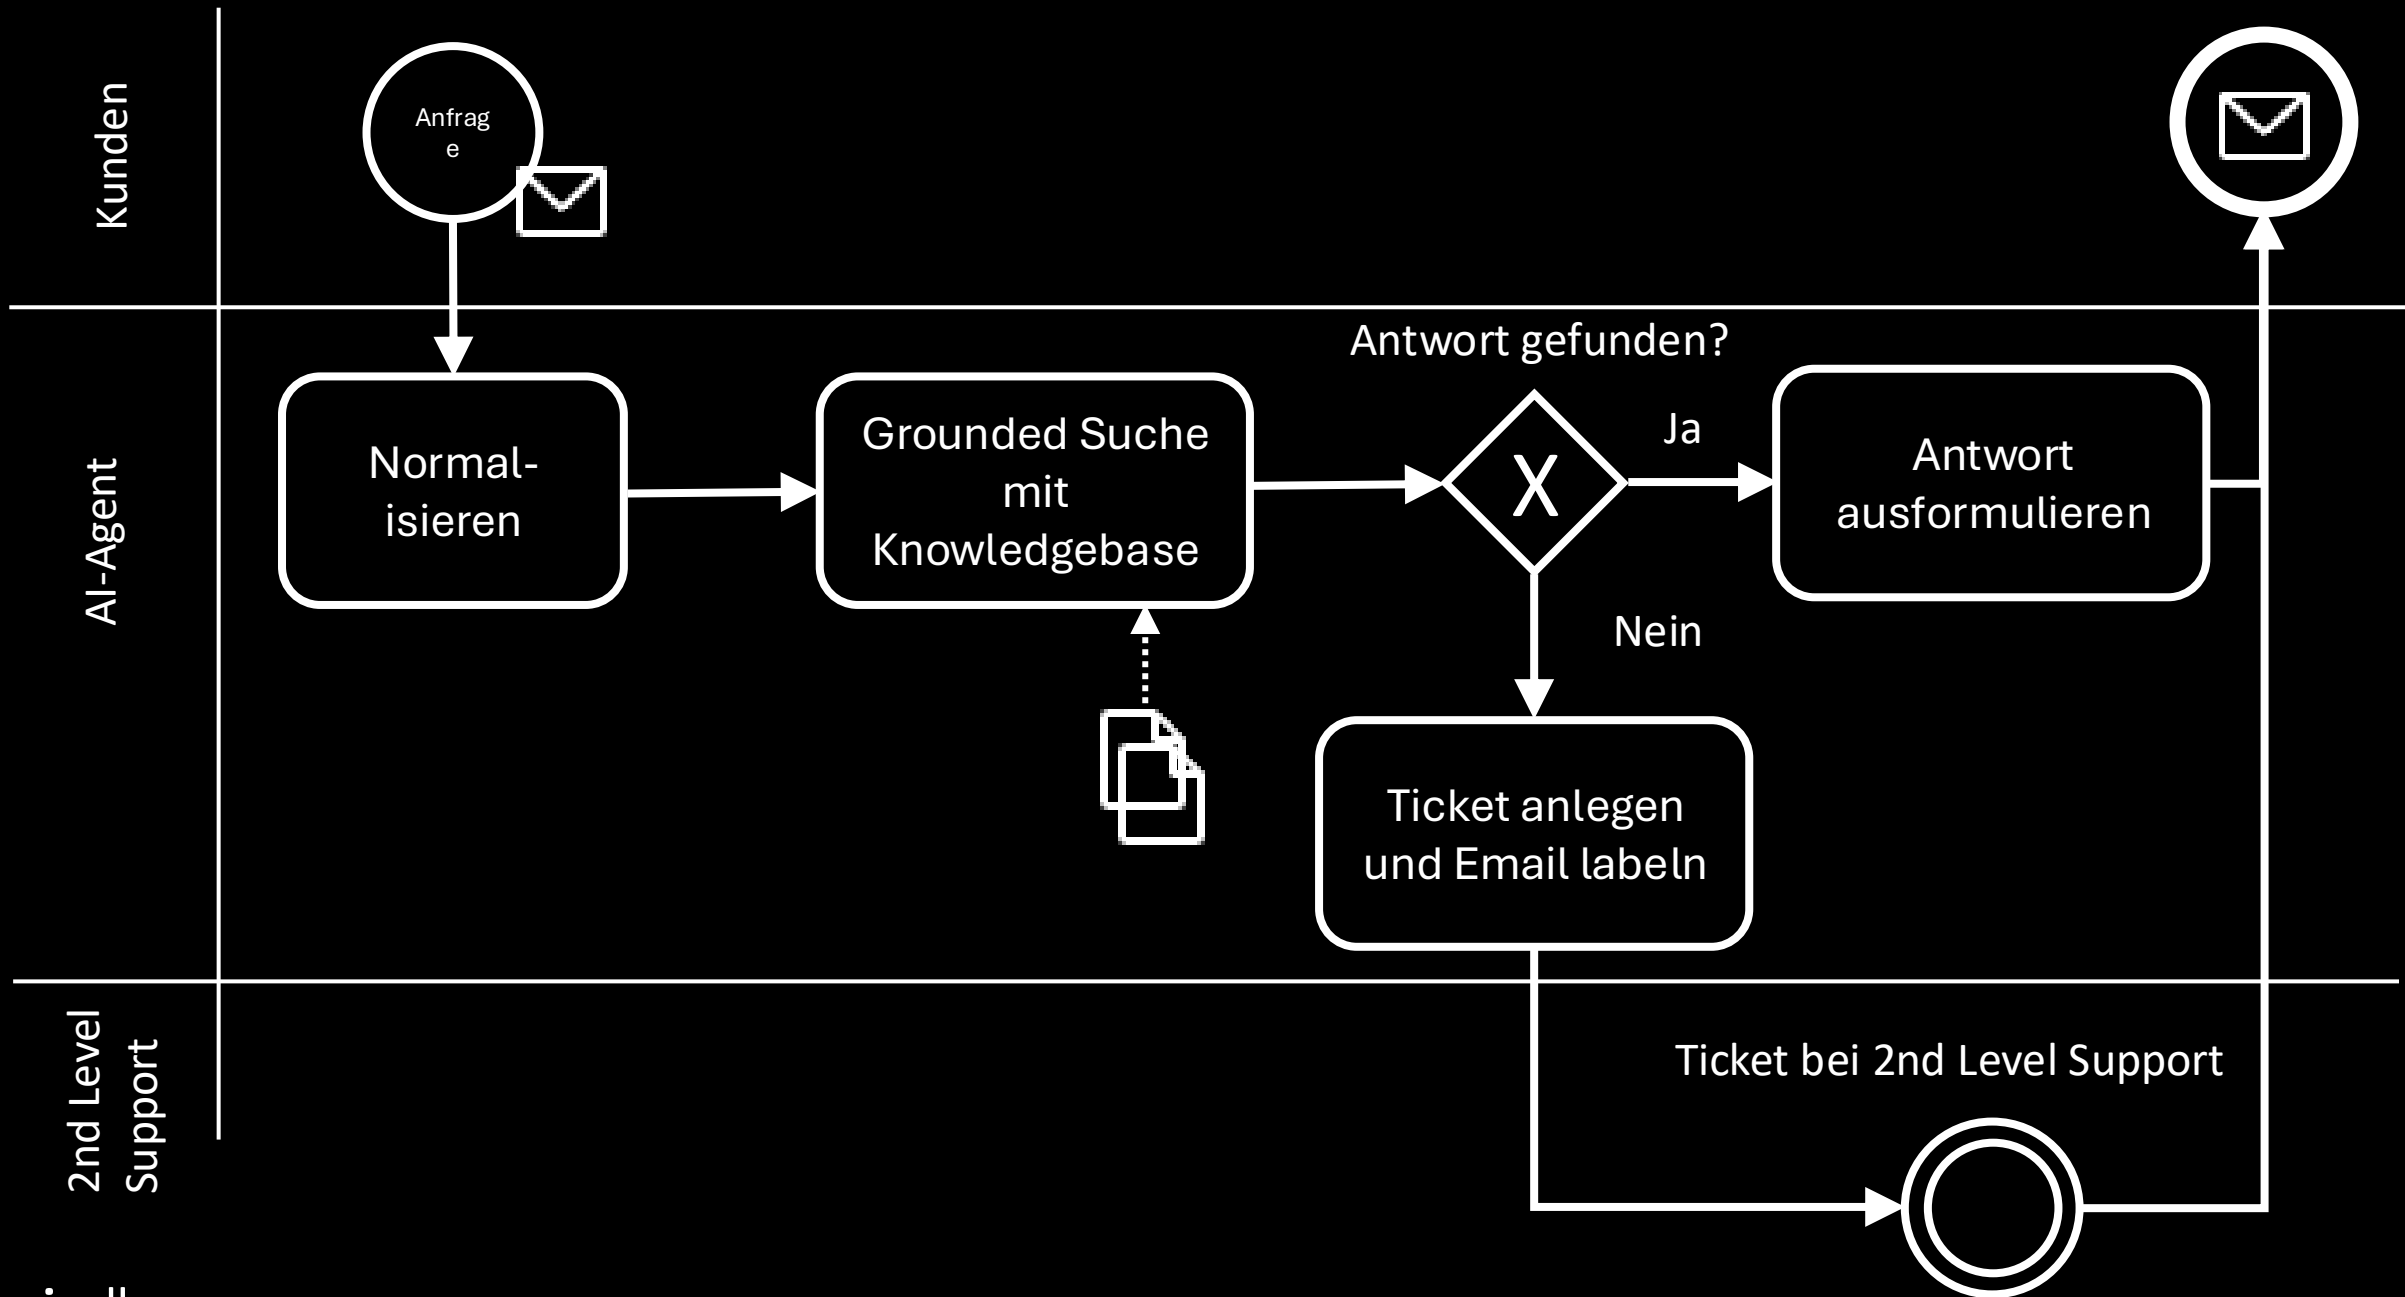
Kunden

Anfrage

AI-Agent

Normalisieren

Grounded Suche mit Knowledgebase

Antwort gefunden?

X

Ja

Antwort ausformulieren

Nein

Ticket anlegen und Email labeln

2nd Level Support

Ticket bei 2nd Level Support

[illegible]